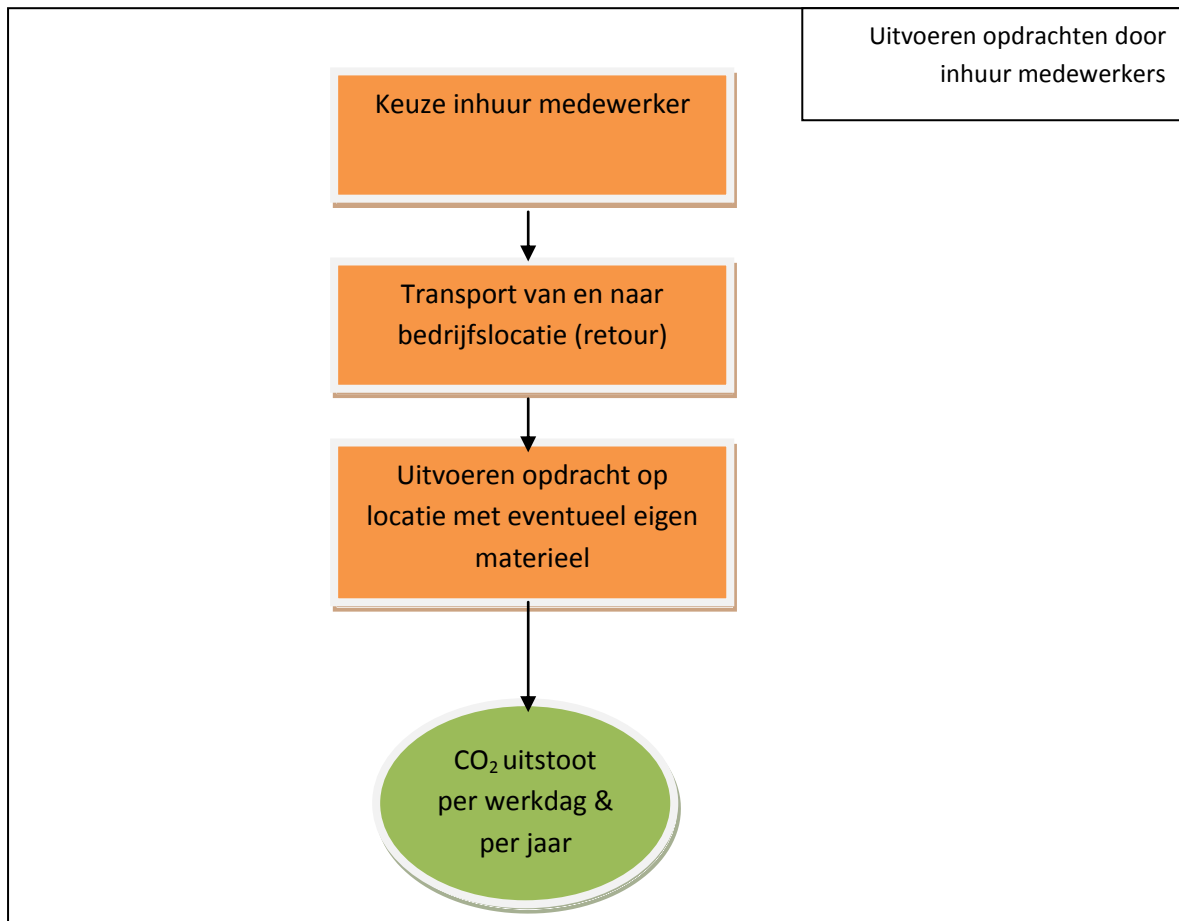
Uitvoeren opdrachten door inhuur medewerkers

Keuze inhuur medewerker

Transport van en naar bedrijfslocatie (retour)

Uitvoeren opdracht op locatie met eventueel eigen materieel

$CO_2$ uitstoot per werkdag & per jaar